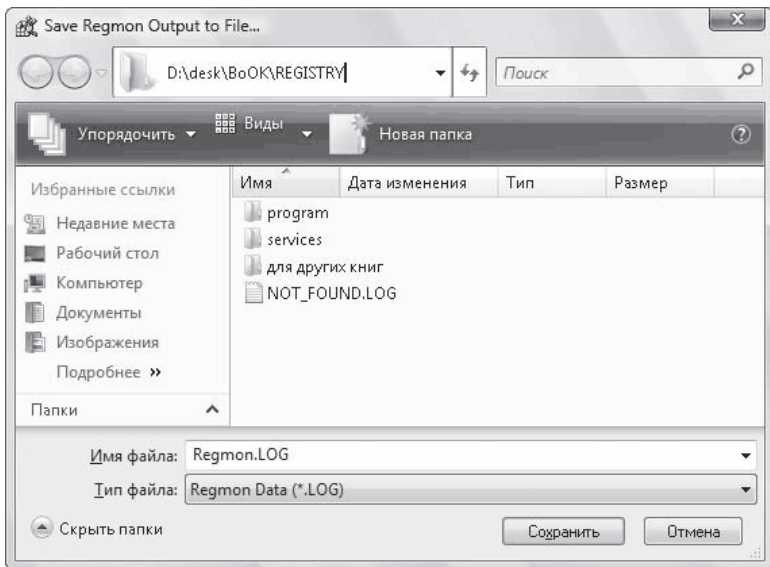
Save Regmon Output to File...

D:\desk\BoOK\REGISTRY

Поиск

Упорядочить Виды Новая папка

Избранные ссылки
Недавние места
Рабочий стол
Компьютер
Документы
Изображения
Подробнее »

Папки

| Имя | Дата изменения | Тип | Размер |
|---|---|---|---|
| program | | | |
| services | | | |
| для других книг | | | |
| NOT_FOUND.LOG | | | |

Имя файла: Regmon.LOG

Тип файла: Regmon Data (*.LOG)

Скрыть папки

Сохранить

Отмена